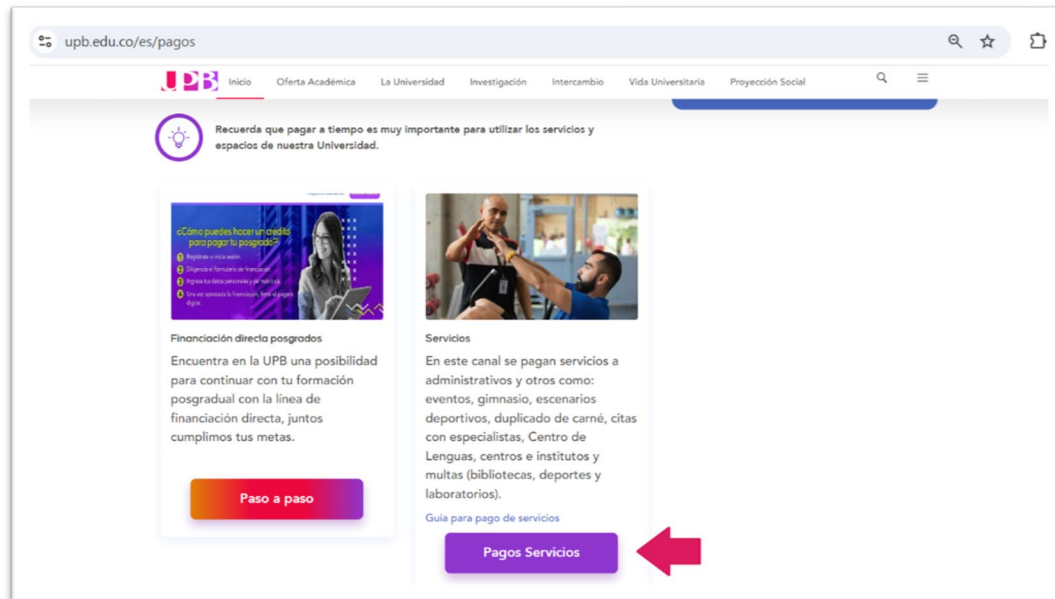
upb.edu.co/es/pagos

UPB Inicio Oferta Académica La Universidad Investigación Intercambio Vida Universitaria Proyección Social

Recuerda que pagar a tiempo es muy importante para utilizar los servicios y espacios de nuestra Universidad.

¿Cómo puedes hacer un crédito para pagar tu posgrado?
1 Regístrate o inicia sesión.
2 Diligencia el formulario de financiación.
3 Ingresa tus datos personales y de tu crédito.
4 Una vez aprobada la financiación, firma el pagaré digital.

Financiación directa posgrados
Encuentra en la UPB una posibilidad para continuar con tu formación posgradual con la línea de financiación directa, juntos cumplimos tus metas.

Paso a paso

Servicios
En este canal se pagan servicios a administrativos y otros como: eventos, gimnasio, escenarios deportivos, duplicado de carné, citas con especialistas, Centro de Lenguas, centros e institutos y multas (bibliotecas, deportes y laboratorios).

Guía para pago de servicios

Pagos Servicios